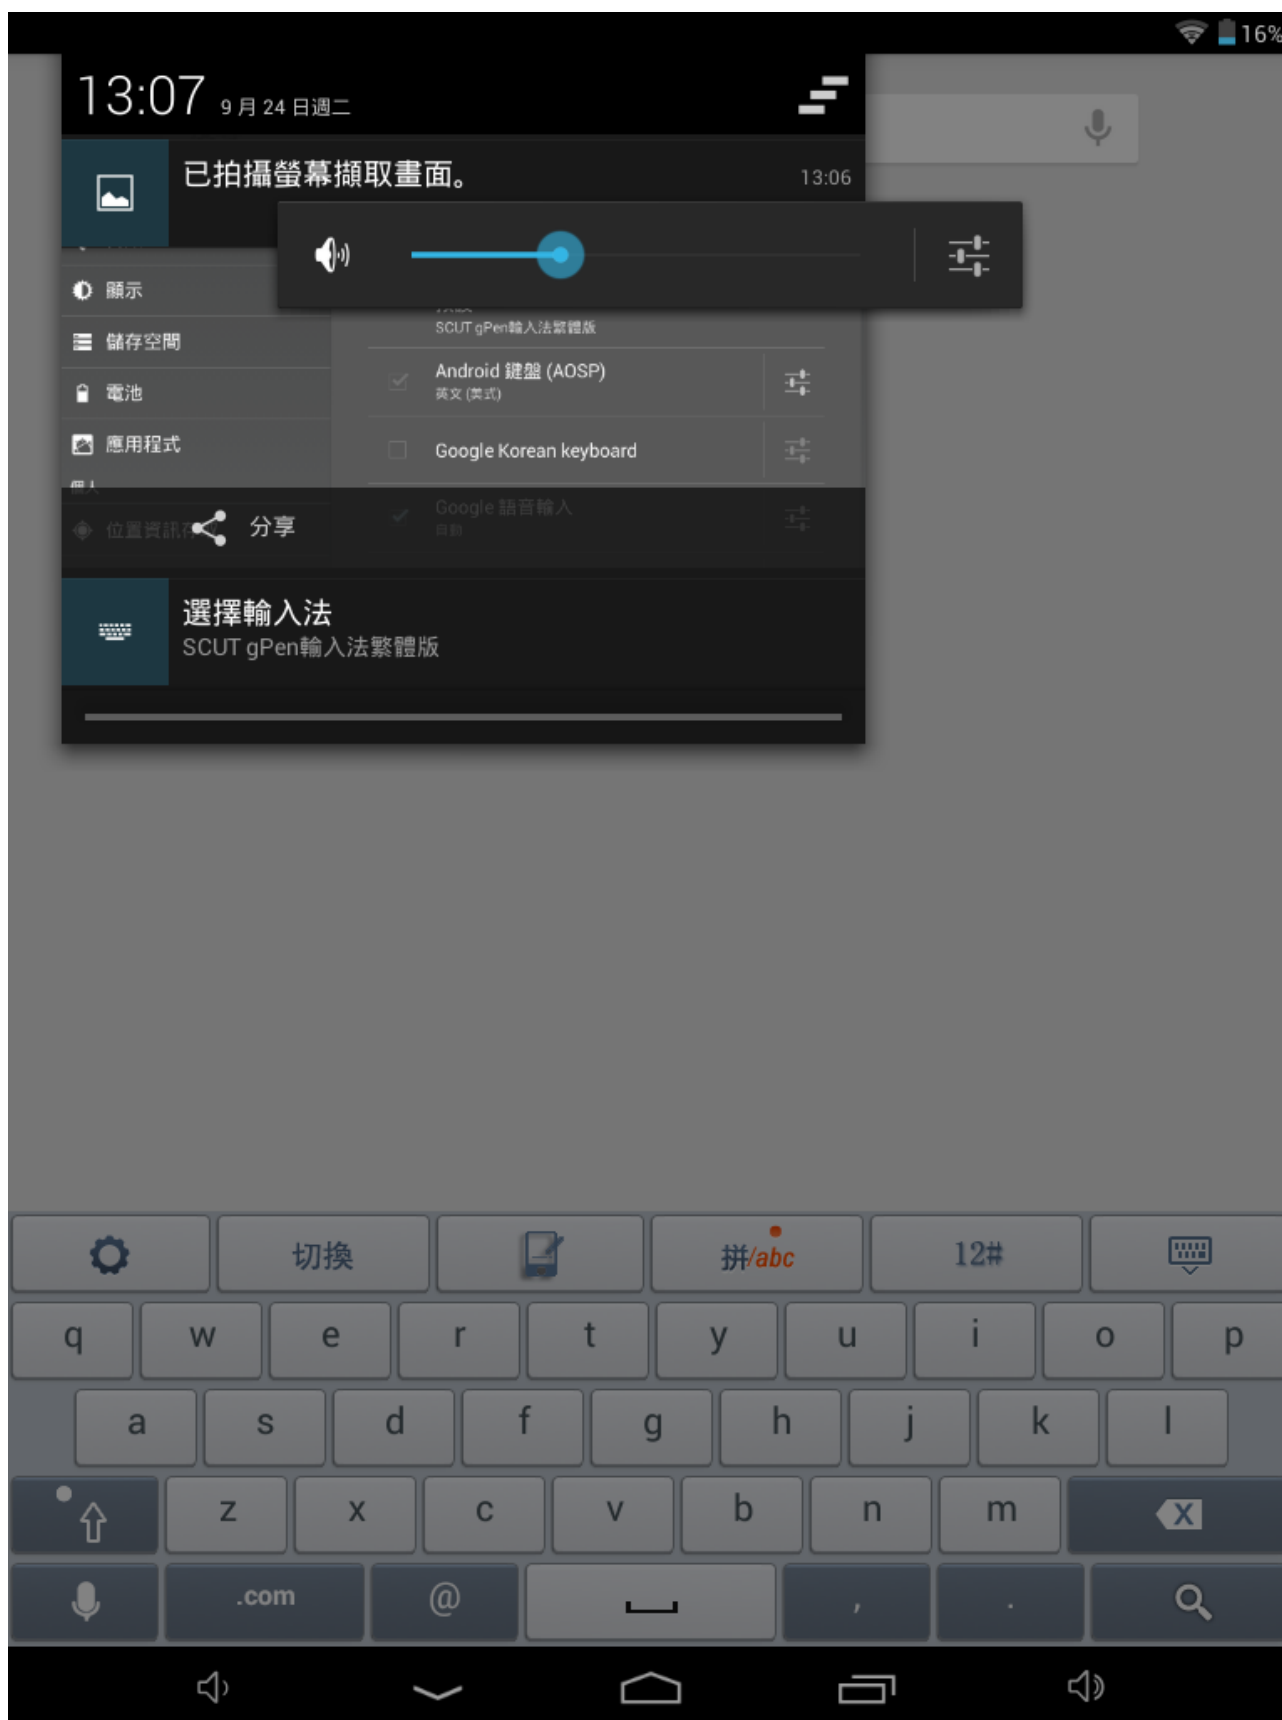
16%

13:07 9月24日週二

已拍攝螢幕擷取畫面。 13:06

顯示
儲存空間
電池
應用程式

SCUT gPen輸入法繁體版
Android 鍵盤 (AOSP)
英文 (美式)
Google Korean keyboard
Google 語音輸入
自動

位置資訊 分享

選擇輸入法
SCUT gPen輸入法繁體版

切換
拼/abc
12#

q w e r t y u i o p
a s d f g h j k l
z x c v b n m
.com @ , .